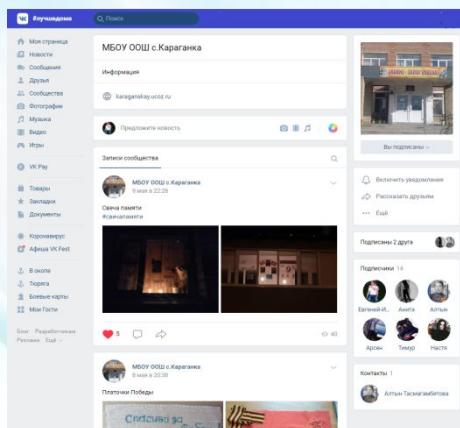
#лучшедома

Поиск

Моя страница
Новости
Сообщения
Друзья
Сообщества
Фотографии
Музыка
Видео
Игры

VK Pay

Товары
Закладки
Документы

Коронавирус
Афиша VK Fest

В школе
Тюряга
Боевые карты
Мои Гости

Блог Разработчикам Реклама Ещё

МБОУ ООШ с.Караганка

Информация

karaganskay.ucoz.ru

Предложите новость

Записи сообщества

МБОУ ООШ с.Караганка
9 мая в 22:26

Свеча памяти
#свечапамяти

5

40

МБОУ ООШ с.Караганка
9 мая в 22:20

Платочки Победы

Спасибо за

Вы подписаны

Включить уведомления
Рассказать друзьям
Ещё

Подписаны 2 друга

Подписчики 14

Евгений Ил... Анита Алтын
Арсен Тимур Настя

Контакты 1

Алтын Таскагамбетова